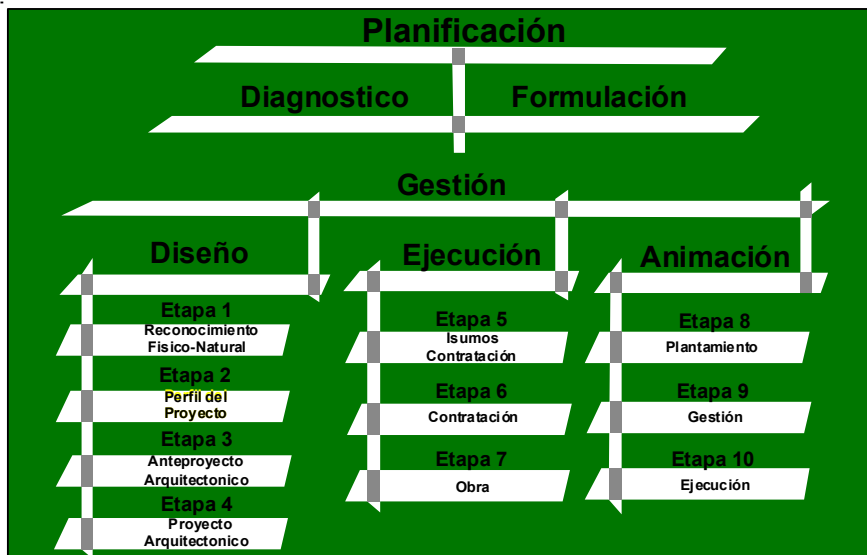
Planificación

Diagnostico

Formulación

Gestión

Diseño

Etapa 1
Reconocimiento Fisico-Natural

Etapa 2
Perfil del Proyecto

Etapa 3
Anteproyecto Arquitectonico

Etapa 4
Proyecto Arquitectonico

Ejecución

Etapa 5
Isumos Contratación

Etapa 6
Contratación

Etapa 7
Obra

Animación

Etapa 8
Plantamiento

Etapa 9
Gestión

Etapa 10
Ejecución